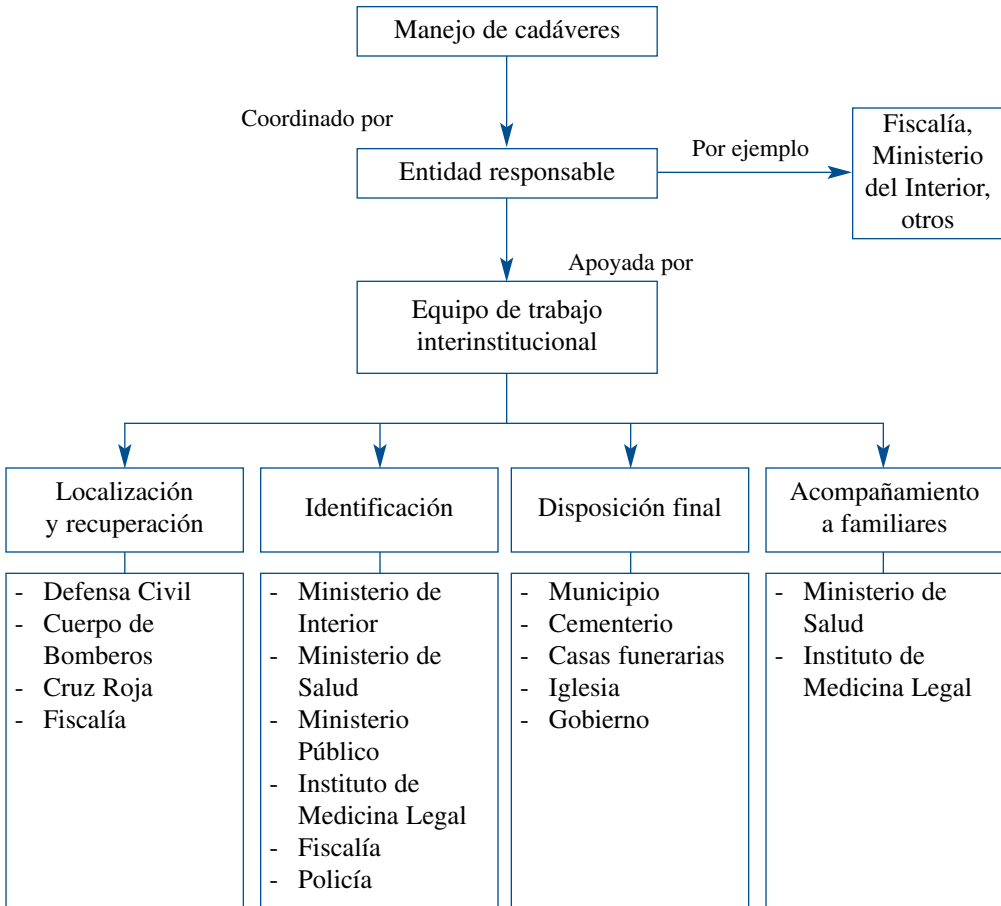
Manejo de cadáveres

Coordinado por

Entidad responsable

Por ejemplo

Fiscalía, Ministerio del Interior, otros

Apoyada por

Equipo de trabajo interinstitucional

Localización y recuperación

- Defensa Civil
- Cuerpo de Bomberos
- Cruz Roja
- Fiscalía

Identificación

- Ministerio de Interior
- Ministerio de Salud
- Ministerio Público
- Instituto de Medicina Legal
- Fiscalía
- Policía

Disposición final

- Municipio
- Cementerio
- Casas funerarias
- Iglesia
- Gobierno

Acompañamiento a familiares

- Ministerio de Salud
- Instituto de Medicina Legal